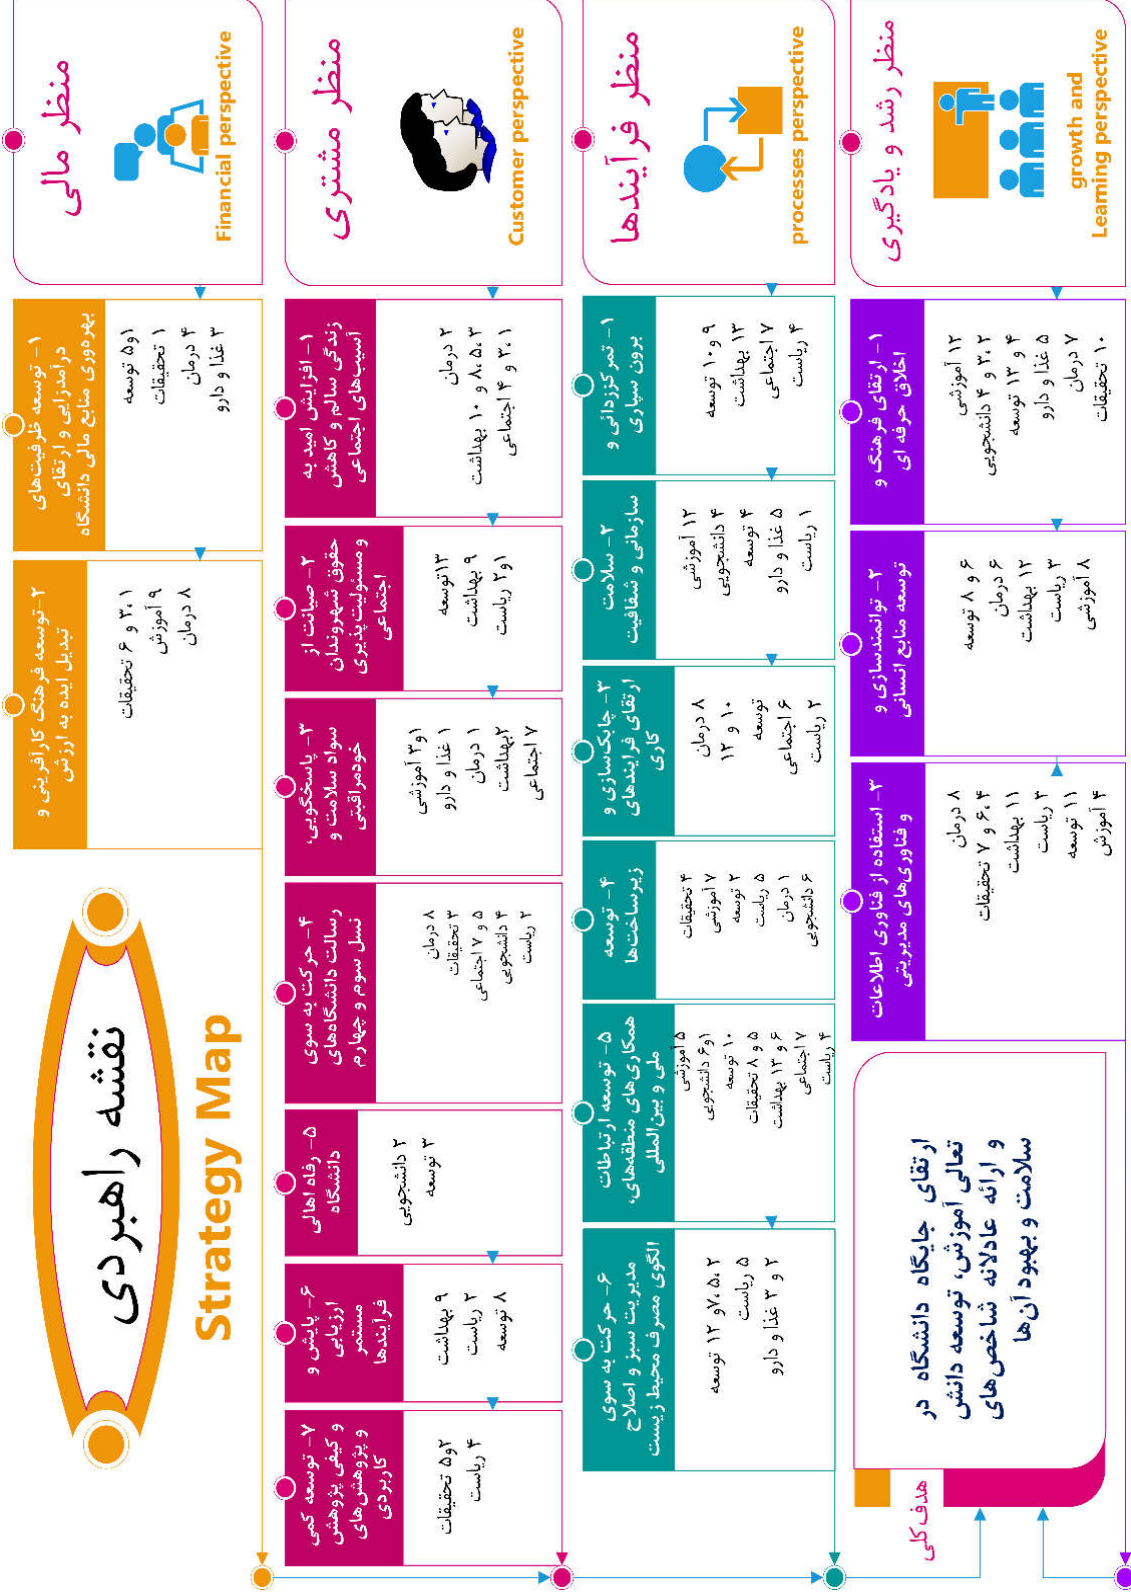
نقشه راهبردی
Strategy Map

منظر مالی
Financial perspective

۱- توسعه ظرفیت‌های درآمدزایی و ارتقای بهره‌وری منابع مالی دانشگاه
۱و۵ توسعه
۱ تحقیقات
۴ درمان
۳ غذا و دارو

۲- توسعه فرهنگ کارآفرینی و تبدیل ایده به ارزش
۱، ۲ و ۶ تحقیقات
۹ آموزش
۸ درمان

منظر مشتری
Customer perspective

۱- افزایش امید به زندگی سالم و کاهش آسیب‌های اجتماعی
۲ درمان
۳، ۵، ۸ و ۱۰ بهداشت
۱، ۲ و ۴ اجتماعی

۲- صیانت از حقوق شهروندان و مسئولیت پذیری اجتماعی
۱۳توسعه
۹ بهداشت
۱و۲ ریاست

۳- پاسخگویی، سواد سلامت و خودمراقبتی
۱و۳ آموزشی
۱ غذا و دارو
۱ درمان
۱بهداشت
۷ اجتماعی

۴- حرکت به سوی رسالت دانشگاه‌های نسل سوم و چهارم
۸ درمان
۳ تحقیقات
۵ و ۷ اجتماعی
۴ دانشجویی
۲ ریاست

۵- رفاه اهالی دانشگاه
۲ دانشجویی
۳ توسعه

۶- پایش و ارزیابی مستمر فرآیندها
۹ بهداشت
۲ ریاست
۸ توسعه

۷- توسعه کمی و کیفی پژوهش و پژوهش‌های کاربردی
۵و۴ تحقیقات
۴ ریاست

منظر فرآیندها
processes perspective

۱- تمرکززدایی و برون سپاری
۹ و ۱۰ توسعه
۱۳ بهداشت
۷ اجتماعی
۴ ریاست

۲- سلامت سازمانی و شفافیت
۱۲ آموزشی
۴ دانشجویی
۴ توسعه
۵ غذا و دارو
۱ ریاست

۳- چابک‌سازی و ارتقای فرایندهای کاری
۸ درمان
۱۰ و ۱۲ توسعه
۶ اجتماعی
۲ ریاست

۴- توسعه زیرساخت‌ها
۴ تحقیقات
۷ آموزشی
۲ توسعه
۵ ریاست
۱ درمان
۶ دانشجویی

۵- توسعه ارتباطات همکاری‌های منطقه‌ای، ملی و بین‌المللی
۵ آموزشی
۱و۶ دانشجویی
۱۰ توسعه
۵ و ۸ تحقیقات
۶ و ۱۲ بهداشت
۷ اجتماعی
۴ ریاست

۶- حرکت به سوی مدیریت سبز و اصلاح الگوی مصرف محیط زیست
۲، ۵، ۷ و ۱۲ توسعه
۵ ریاست
۲ و ۳ غذا و دارو

منظر رشد و یادگیری
growth and Learning perspective

۱- ارتقای فرهنگ و اخلاق حرفه ای
۱۲ آموزشی
۲، ۳ و ۴ دانشجویی
۴ و ۱۳ توسعه
۵ غذا و دارو
۷ درمان
۱۰ تحقیقات

۲- توانمندسازی و توسعه منابع انسانی
۶ و ۸ توسعه
۶ درمان
۱۲ بهداشت
۳ ریاست
۸ آموزشی

۳- استفاده از فناوری اطلاعات و فناوری‌های مدیریتی
۸ درمان
۴، ۶ و ۷ تحقیقات
۱۱ بهداشت
۲ ریاست
۱۱ توسعه
۴ آموزش

هدف کلی
ارتقای جایگاه دانشگاه در تعالی آموزش، توسعه دانش و ارائه عادلانه شاخص‌های سلامت و بهبود آن‌ها